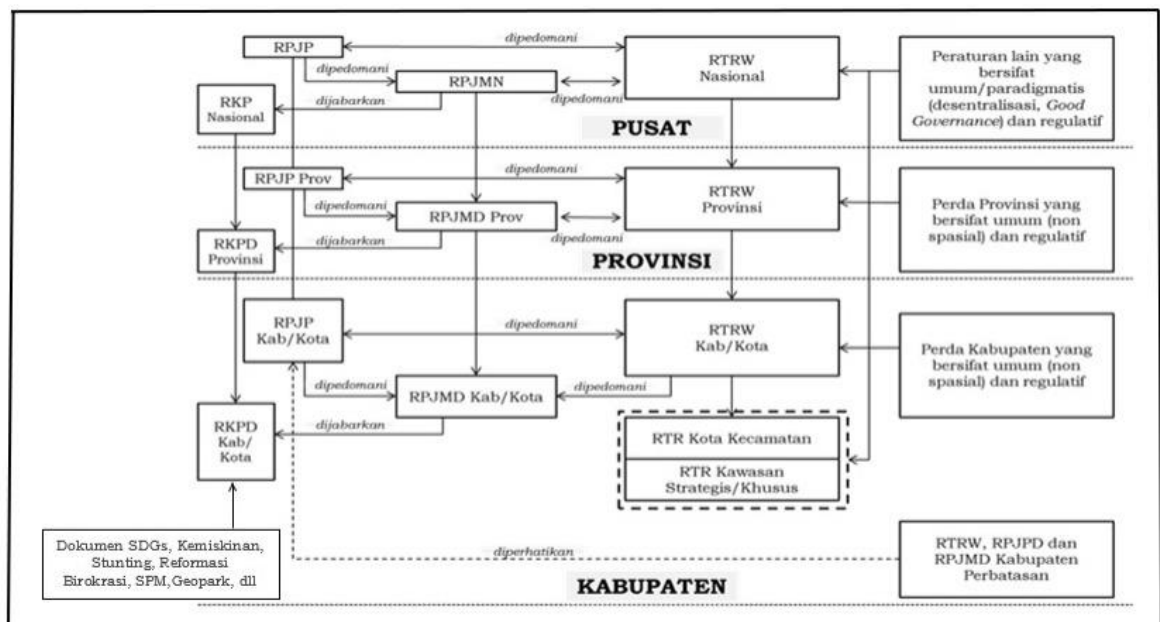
RPJP

dipedomani

RTRW Nasional

Peraturan lain yang bersifat umum/paradigmatis (desentralisasi, Good Governance) dan regulatif

dipedomani

RPJMN

RKP Nasional

dijabarkan

dipedomani

PUSAT

RPJP Prov

dipedomani

RTRW Provinsi

Perda Provinsi yang bersifat umum (non spasial) dan regulatif

dipedomani

RPJMD Prov

dipedomani

RKPD Provinsi

dijabarkan

PROVINSI

RPJP Kab/Kota

dipedomani

RTRW Kab/Kota

Perda Kabupaten yang bersifat umum (non spasial) dan regulatif

dipedomani

RPJMD Kab/Kota

dipedomani

RKPD Kab/ Kota

dijabarkan

RTR Kota Kecamatan

RTR Kawasan Strategis/Khusus

Dokumen SDGs, Kemiskinan, Stunting, Reformasi Birokrasi, SPM,Geopark, dll

diperhatikan

RTRW, RPJPD dan RPJMD Kabupaten Perbatasan

KABUPATEN